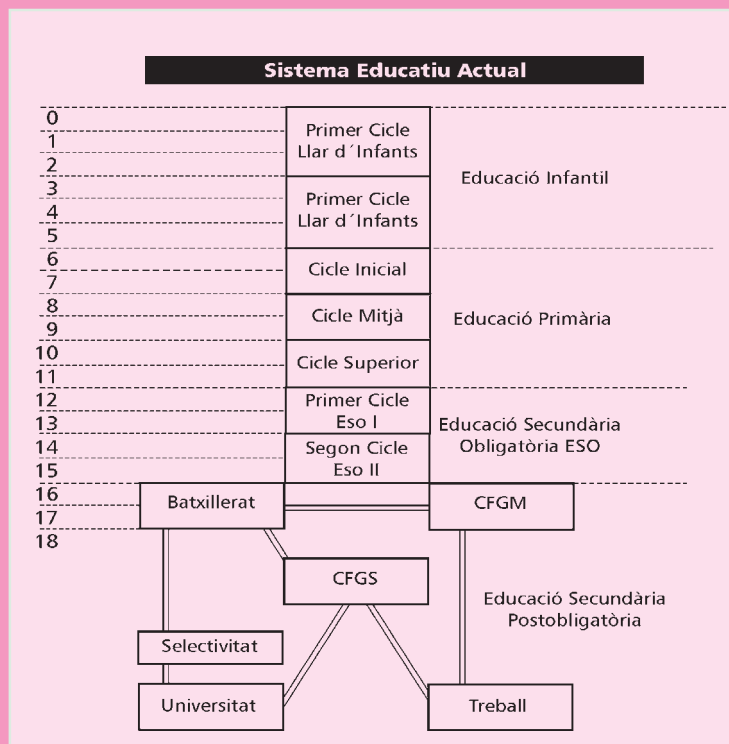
Sistema Educatiu Actual

0
1
2
3
4
5
6
7
8
9
10
11
12
13
14
15
16
17
18

Primer Cicle Llar d´Infants

Primer Cicle Llar d´Infants

Educació Infantil

Cicle Inicial

Cicle Mitjà

Cicle Superior

Educació Primària

Primer Cicle Eso I

Segon Cicle Eso II

Educació Secundària Obligatòria ESO

Batxillerat

CFGM

CFGS

Educació Secundària Postobligatòria

Selectivitat

Universitat

Treball